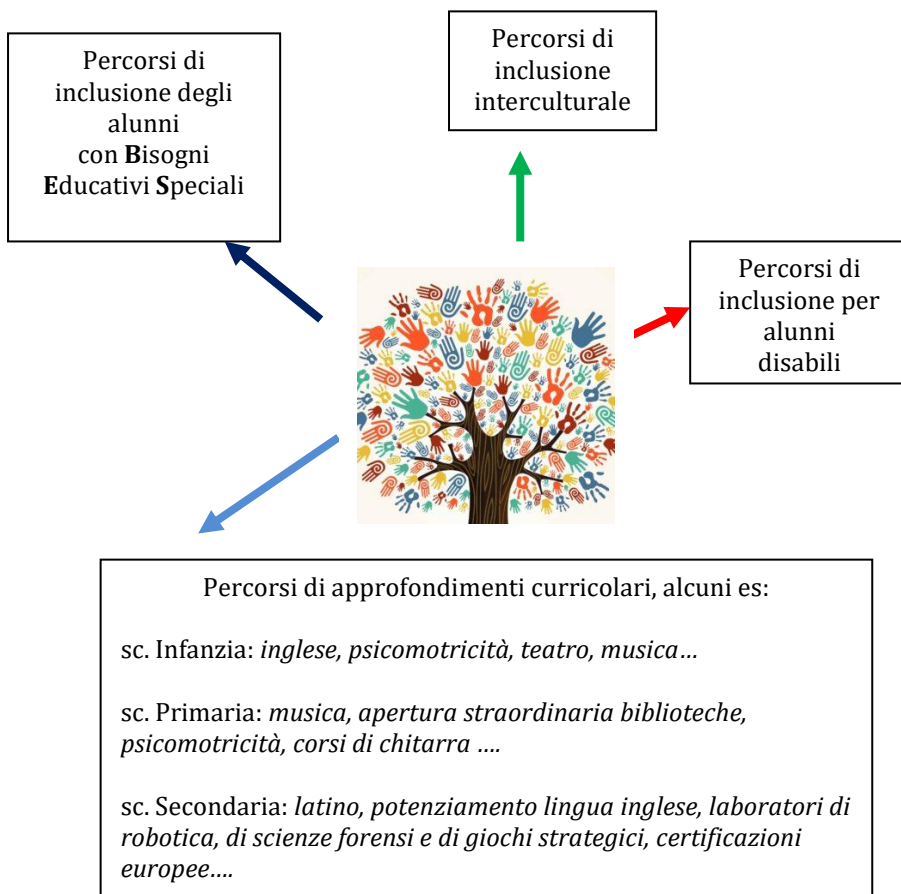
Percorsi di inclusione degli alunni con Bisogni Educativi Speciali

Percorsi di inclusione interculturale

Percorsi di inclusione per alunni disabili

Percorsi di approfondimenti curricolari, alcuni es:

sc. Infanzia: *inglese, psicomotricità, teatro, musica…*

sc. Primaria: *musica, apertura straordinaria biblioteche, psicomotricità, corsi di chitarra ….*

sc. Secondaria: *latino, potenziamento lingua inglese, laboratori di robotica, di scienze forensi e di giochi strategici, certificazioni europee….*